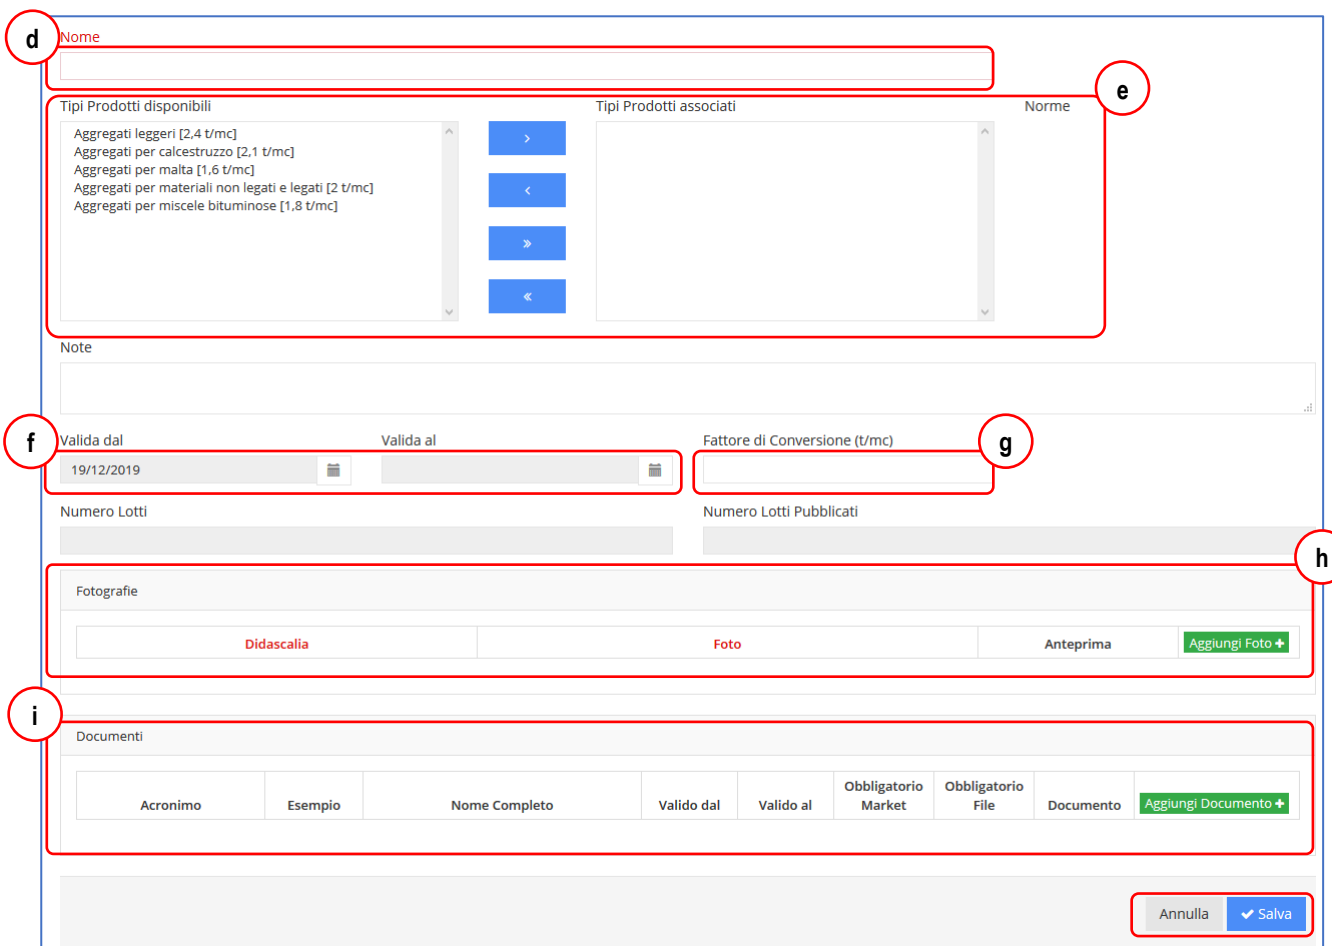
d
Nome

e
Tipi Prodotti disponibili
Aggregati leggeri [2,4 t/mc]
Aggregati per calcestruzzo [2,1 t/mc]
Aggregati per malta [1,6 t/mc]
Aggregati per materiali non legati e legati [2 t/mc]
Aggregati per miscele bituminose [1,8 t/mc]

›
‹
»
«

Tipi Prodotti associati

Norme

Note

f
Valida dal
19/12/2019
Valida al

g
Fattore di Conversione (t/mc)

Numero Lotti
Numero Lotti Pubblicati

h
Fotografie

| Didascalia | Foto | Anteprima | Aggiungi Foto + |
|---|---|---|---|

i
Documenti

| Acronimo | Esempio | Nome Completo | Valido dal | Valido al | Obbligatorio Market | Obbligatorio File | Documento | Aggiungi Documento + |
|---|---|---|---|---|---|---|---|---|

Annulla
Salva